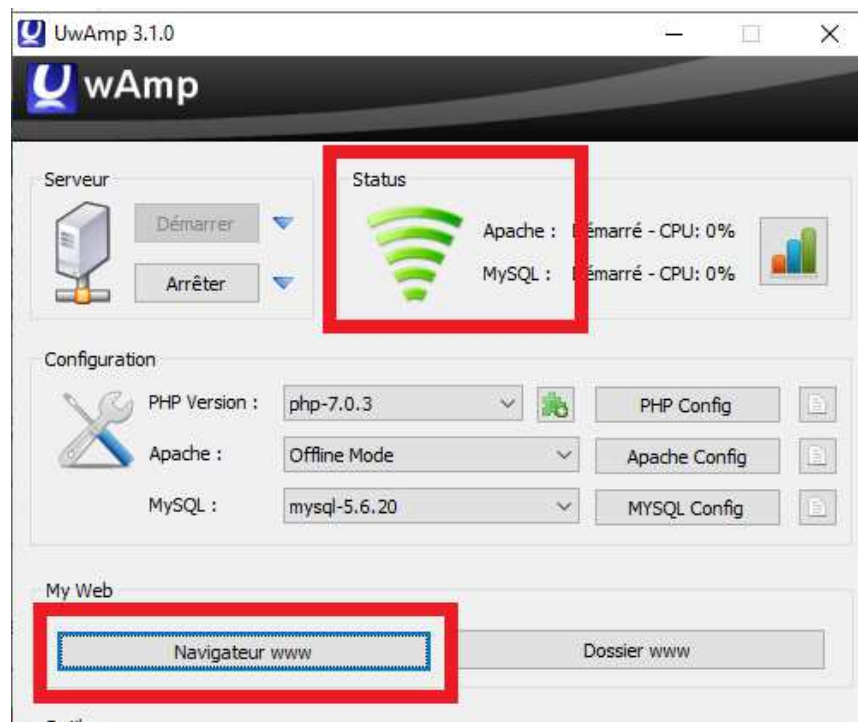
UwAmp 3.1.0

wAmp

Serveur

Démarrer

Arrêter

Status

Apache : Démarré - CPU: 0%

MySQL : Démarré - CPU: 0%

Configuration

PHP Version : php-7.0.3

PHP Config

Apache : Offline Mode

Apache Config

MySQL : mysql-5.6.20

MYSQL Config

My Web

Navigateur www

Dossier www